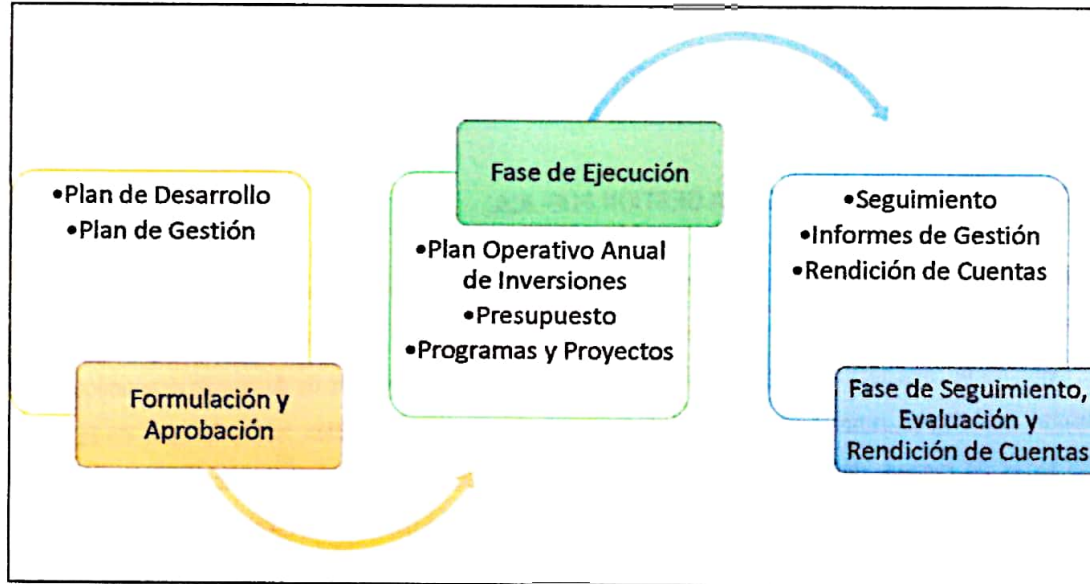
•Plan de Desarrollo
•Plan de Gestión

Formulación y Aprobación

Fase de Ejecución

•Plan Operativo Anual de Inversiones
•Presupuesto
•Programas y Proyectos

•Seguimiento
•Informes de Gestión
•Rendición de Cuentas

Fase de Seguimiento, Evaluación y Rendición de Cuentas